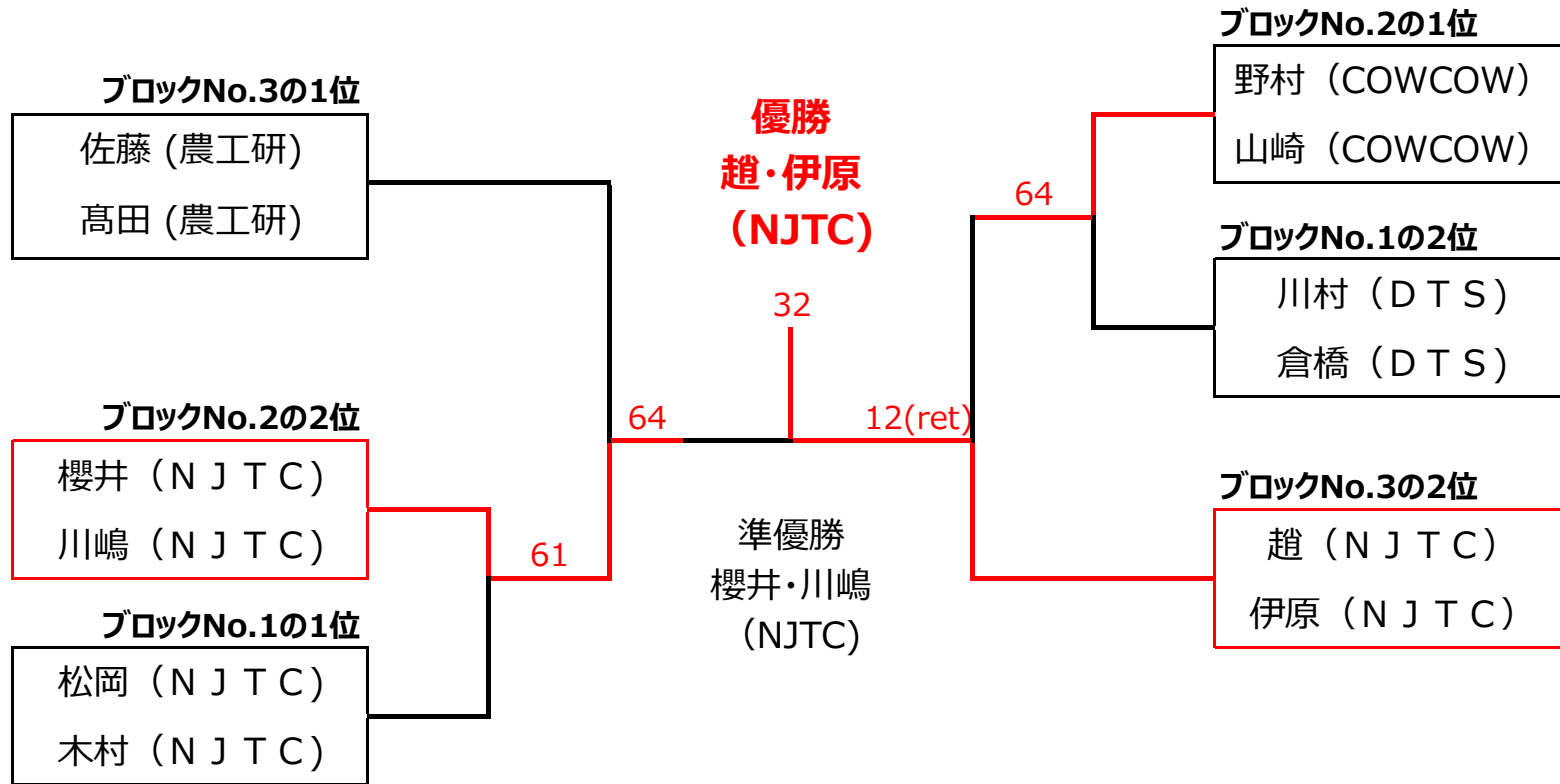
ブロックNo.3の1位
佐藤 (農工研)
高田 (農工研)

ブロックNo.2の2位
櫻井（ＮＪＴＣ)
川嶋（ＮＪＴＣ)

ブロックNo.1の1位
松岡（ＮＪＴＣ)
木村（ＮＪＴＣ)

61

64

優勝
趙・伊原
（NJTC)

32

12(ret)

準優勝
櫻井・川嶋
（NJTC)

ブロックNo.2の1位
野村（COWCOW）
山崎（COWCOW）

64

ブロックNo.1の2位
川村（ＤＴＳ）
倉橋（ＤＴＳ）

ブロックNo.3の2位
趙（ＮＪＴＣ）
伊原（ＮＪＴＣ）